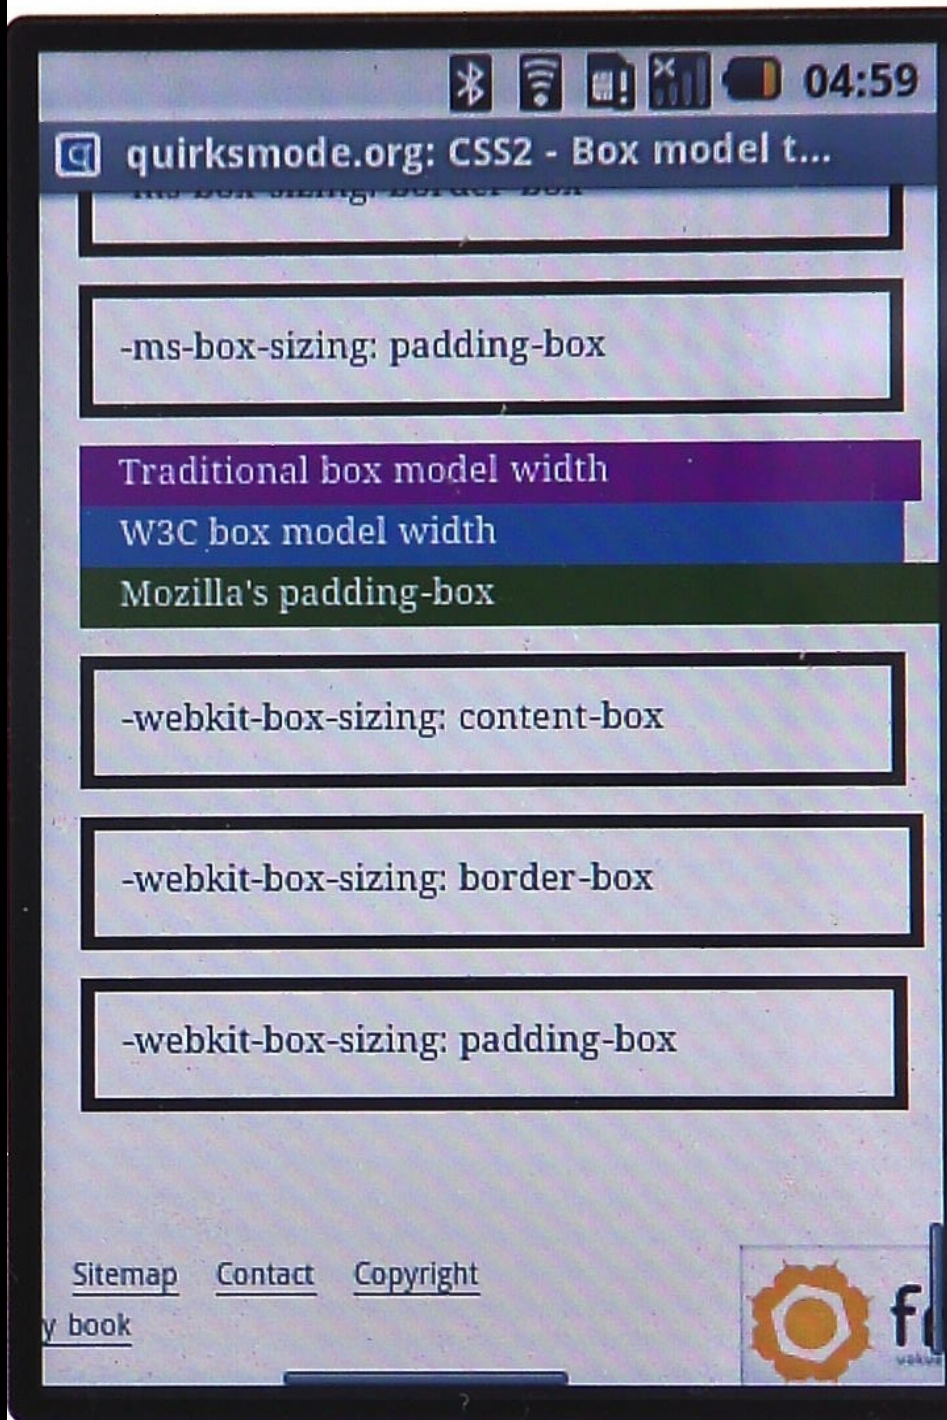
04:59

quirksmode.org: CSS2 - Box model t...

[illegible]

-ms-box-sizing: padding-box

Traditional box model width

W3C box model width

Mozilla's padding-box

-webkit-box-sizing: content-box

-webkit-box-sizing: border-box

-webkit-box-sizing: padding-box

Sitemap Contact Copyright

y book

f